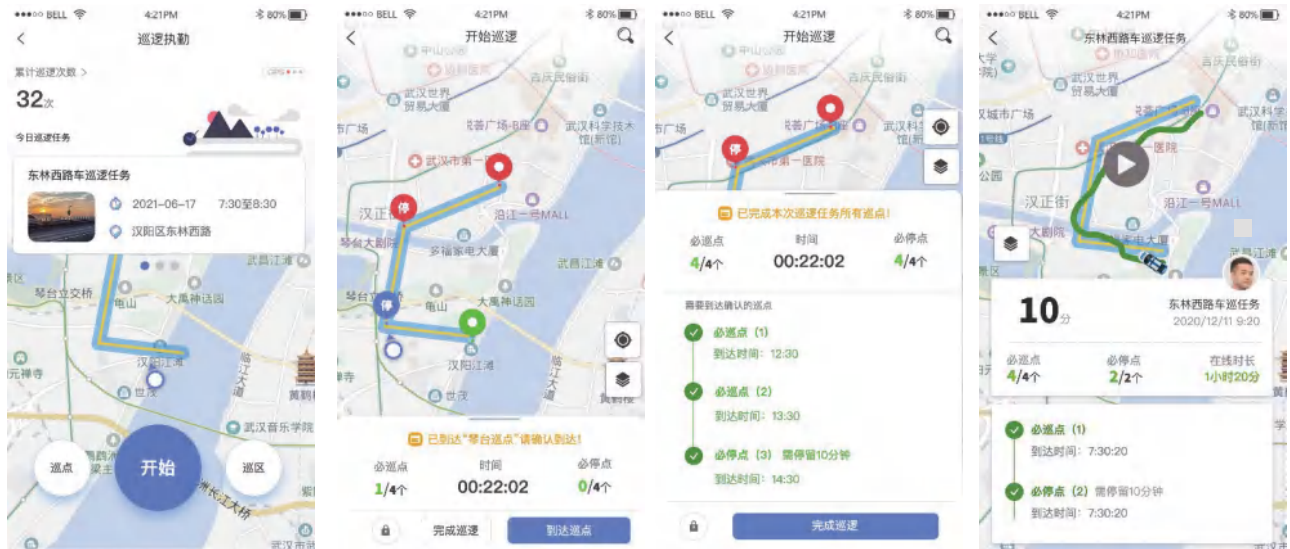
●●●○○ BELL 4:21PM 80%
<
巡逻执勤
累计巡逻次数 >
GPS
32次
今日巡逻任务
东林西路车巡逻任务
2021-06-17 7:30至8:30
汉阳区东林西路
琴台立交桥
龟山
大禹神话园
汉阳江滩
世茂
鹦鹉洲长江大桥
武昌江滩
武汉音乐学院
元寺
巡点
开始
巡区

●●●○○ BELL 4:21PM 80%
<
开始巡逻
中山公园
协和医院
武汉世界贸易大厦
吉庆民俗街
武汉科学技术馆(新馆)
市广场
武汉市第一医院
汉正街
沿江一号MALL
琴台大剧院
多福家电大厦
武昌江滩
停
停
龟山
大禹神话园
汉阳江滩
世茂
寺
已到达"琴台巡点"请确认到达!
必巡点
1/4个
时间
00:22:02
必停点
0/4个
完成巡逻
到达巡点

●●●○○ BELL 4:21PM 80%
<
开始巡逻
中山公园
协和医院
武汉世界贸易大厦
吉庆民俗街
武汉科学技术馆(新馆)
市广场
武汉市第一医院
停
已完成本次巡逻任务所有巡点!
必巡点
4/4个
时间
00:22:02
必停点
4/4个
需要到达确认的巡点
必巡点 (1)
到达时间：12:30
必巡点 (2)
到达时间：13:30
必停点 (3) 需停留10分钟
到达时间：14:30
完成巡逻

●●●○○ BELL 4:21PM 80%
<
东林西路车巡逻任务
协和医院
武汉世界贸易大厦
吉庆民俗街
武汉科学技术馆
武汉市广场
武汉市第一医院
汉正街
沿江一号MALL
大剧院
多福家电大厦
武昌江滩
10分
东林西路车巡任务
2020/12/11 9:20
必巡点
4/4个
必停点
2/2个
在线时长
1小时20分
必巡点 (1)
到达时间：7:30:20
必停点 (2) 需停留10分钟
到达时间：7:30:20